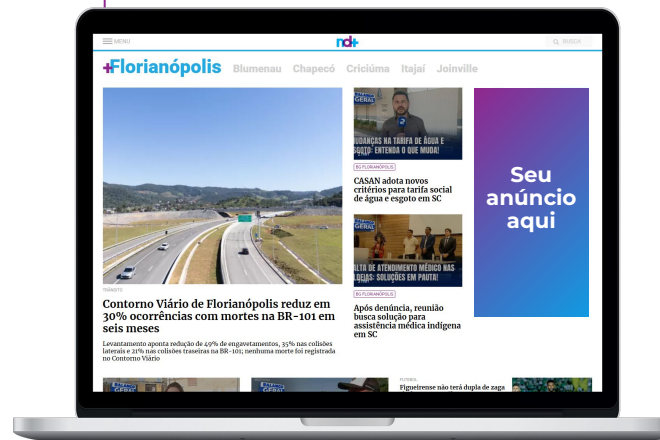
MENU

nd+

BUSCA

+Florianópolis Blumenau Chapecó Criciúma Itajaí Joinville

TRÂNSITO

Contorno Viário de Florianópolis reduz em 30% ocorrências com mortes na BR-101 em seis meses

Levantamento aponta redução de 49% de engavetamentos, 35% nas colisões laterais e 21% nas colisões traseiras na BR-101; nenhuma morte foi registrada no Contorno Viário

BALANÇO GERAL

MUDANÇAS NA TARIFA DE ÁGUA E ESGOTO: ENTENDA O QUE MUDA!

BG FLORIANÓPOLIS

CASAN adota novos critérios para tarifa social de água e esgoto em SC

BALANÇO GERAL

FALTA DE ATENDIMENTO MÉDICO NAS ALDEIAS: SOLUÇÕES EM PAUTA!

BG FLORIANÓPOLIS

Após denúncia, reunião busca solução para assistência médica indígena em SC

Seu anúncio aqui

BALANÇO GERAL

FUTEBOL

Figueirense não terá dupla de zaga